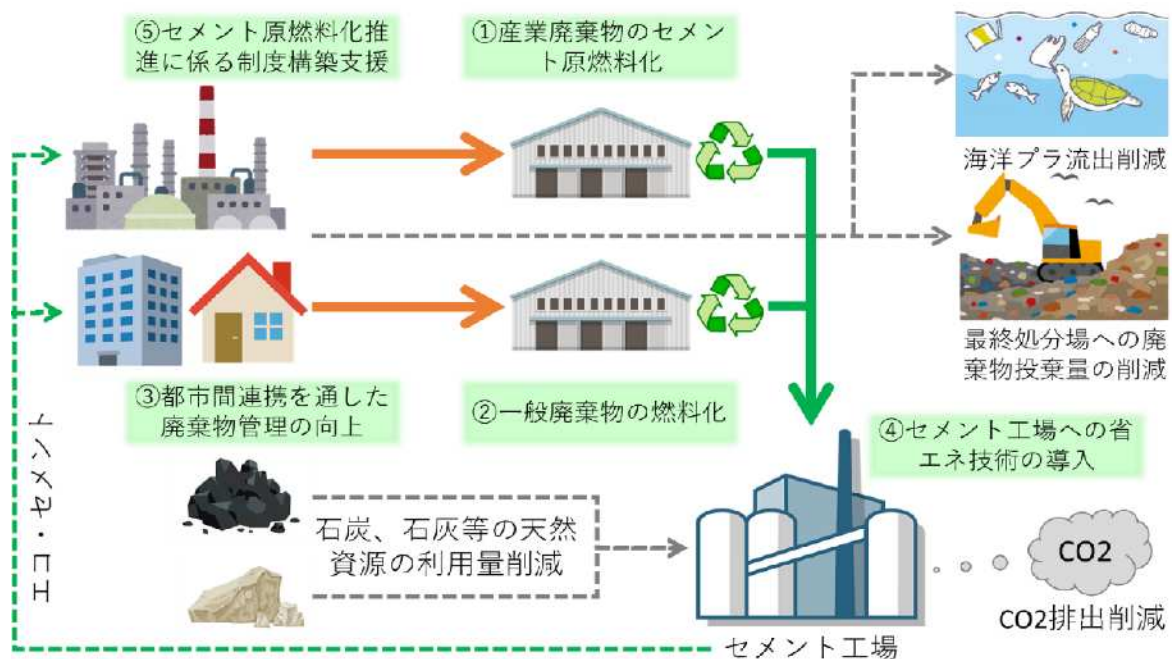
⑤セメント原燃料化推進に係る制度構築支援

①産業廃棄物のセメント原燃料化

海洋プラ流出削減

最終処分場への廃棄物投棄量の削減

③都市間連携を通した廃棄物管理の向上

②一般廃棄物の燃料化

④セメント工場への省エネ技術の導入

エコ・セメント

石炭、石灰等の天然資源の利用量削減

CO2

CO2排出削減

セメント工場